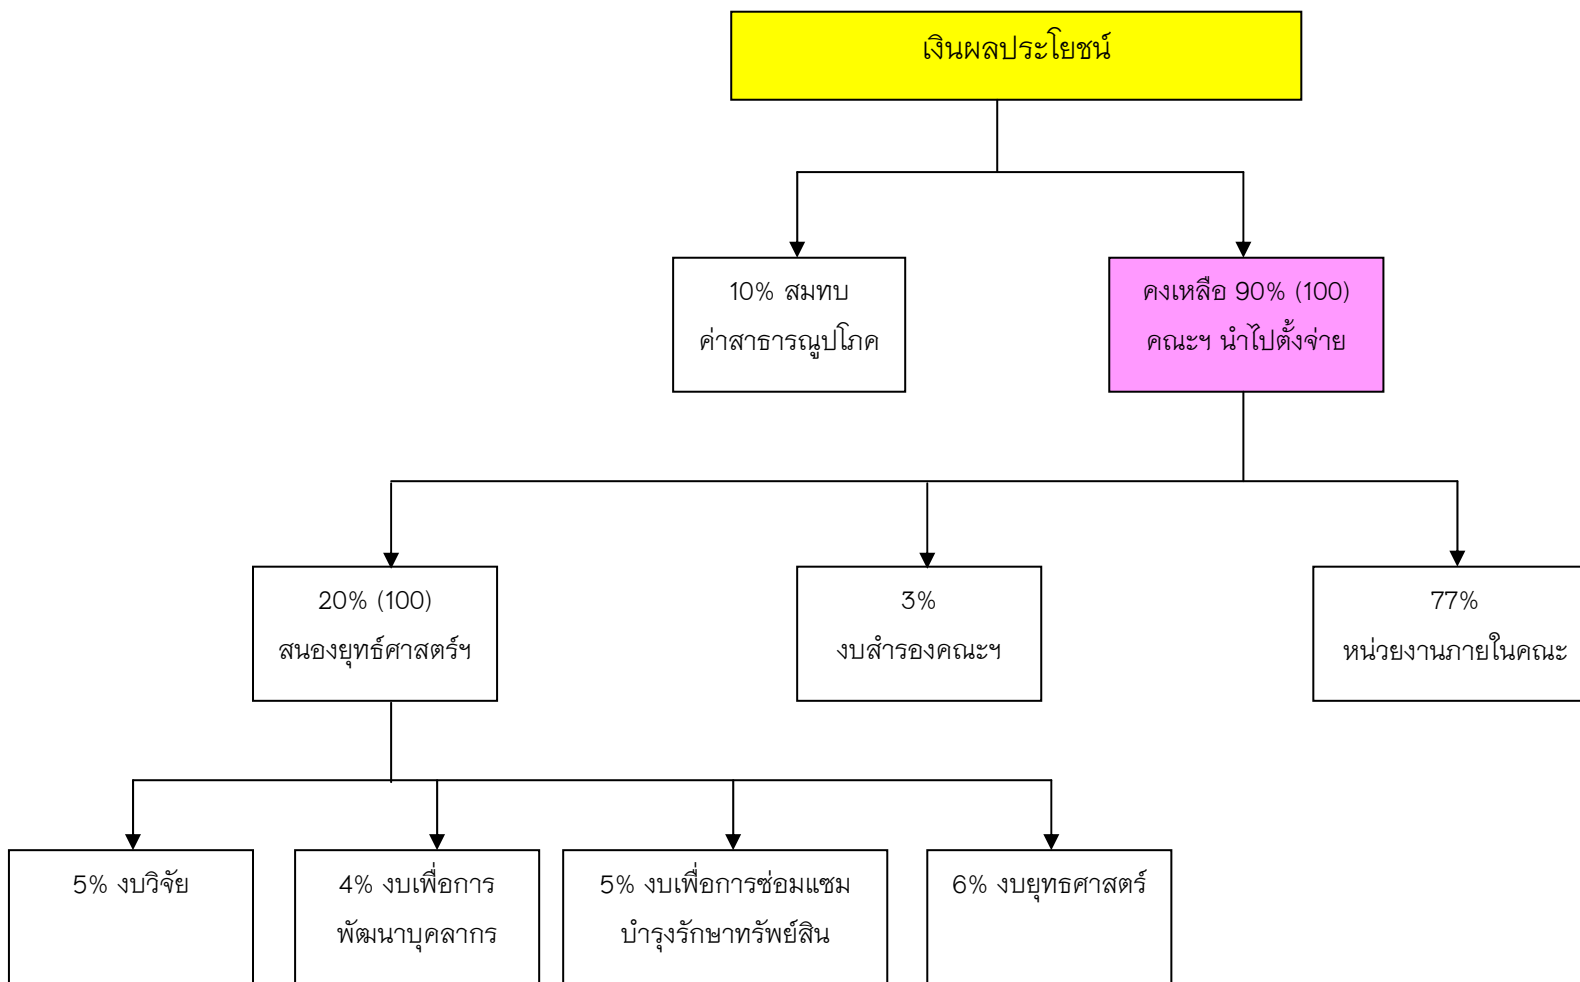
เงินผลประโยชน์

10% สมทบ
ค่าสาธารณูปโภค

คงเหลือ 90% (100)
คณะฯ นำไปตั้งจ่าย

20% (100)
สนองยุทธ์ศาสตร์ฯ

3%
งบสำรองคณะฯ

77%
หน่วยงานภายในคณะ

5% งบวิจัย

4% งบเพื่อการ
พัฒนาบุคลากร

5% งบเพื่อการซ่อมแซม
บำรุงรักษาทรัพย์สิน

6% งบยุทธศาสตร์